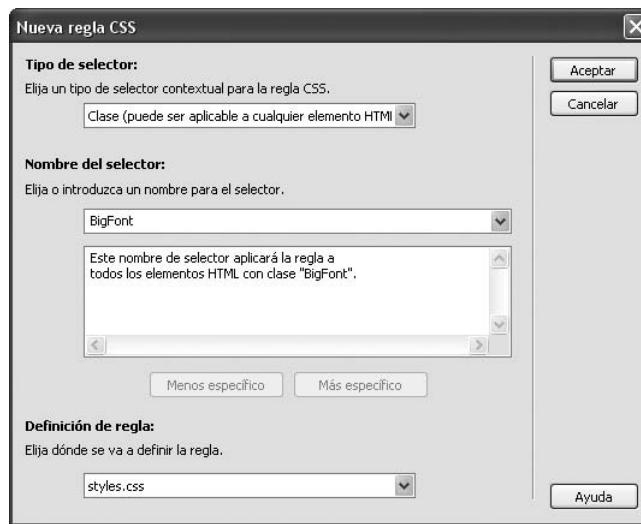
Nueva regla CSS

Tipo de selector:
Elija un tipo de selector contextual para la regla CSS.

Clase (puede ser aplicable a cualquier elemento HTMI

Nombre del selector:
Elija o introduzca un nombre para el selector.

BigFont

Este nombre de selector aplicará la regla a todos los elementos HTML con clase "BigFont".

Menos específico
Más específico

Definición de regla:
Elija dónde se va a definir la regla.

styles.css

Aceptar
Cancelar
Ayuda